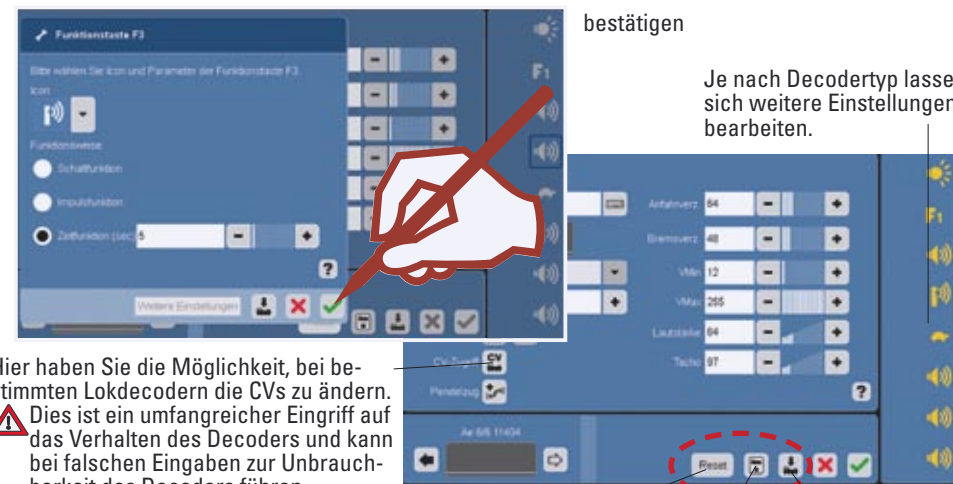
Funktionstaste F3

Bitte wählen Sie Icon und Parameter der Funktionstaste F3.

Icon

Funktionsweise

Schaltfunktion

Impulsfunktion

Zeitfunktion (sec) 5

?

Weitere Einstellungen

bestätigen

Je nach Decodertyp lasse sich weitere Einstellunger bearbeiten.

F1

Anfahrverz. 64

Bremsverz. 48

VMin 12

VMax 255

Lautstärke 64

Tacho 97

CV-Zugriff

Pendelzug

?

Ae 6/6 11404

Reset

Hier haben Sie die Möglichkeit, bei bestimmten Lokdecodern die CVs zu ändern. Dies ist ein umfangreicher Eingriff auf das Verhalten des Decoders und kann bei falschen Eingaben zur Unbrauchbarkeit des Decoders führen.